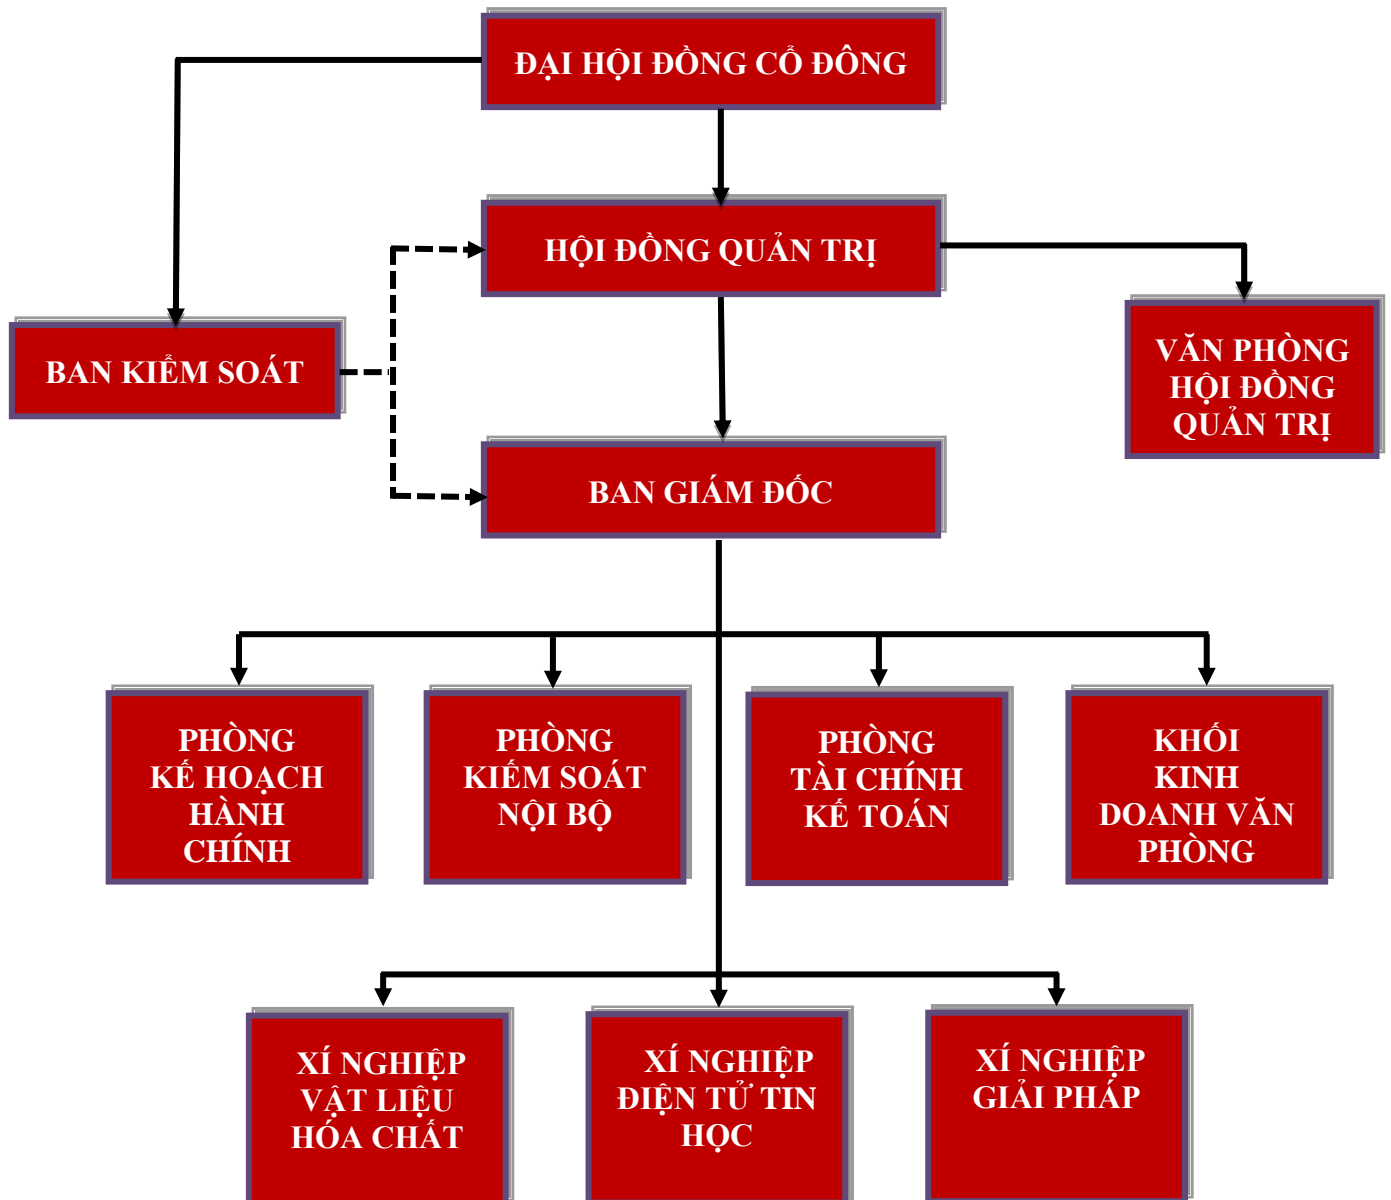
ĐẠI HỘI ĐỒNG CỔ ĐÔNG

HỘI ĐỒNG QUẢN TRỊ

BAN KIỂM SOÁT

VĂN PHÒNG HỘI ĐỒNG QUẢN TRỊ

BAN GIÁM ĐỐC

PHÒNG KẾ HOẠCH HÀNH CHÍNH

PHÒNG KIỂM SOÁT NỘI BỘ

PHÒNG TÀI CHÍNH KẾ TOÁN

KHỐI KINH DOANH VĂN PHÒNG

XÍ NGHIỆP VẬT LIỆU HÓA CHẤT

XÍ NGHIỆP ĐIỆN TỬ TIN HỌC

XÍ NGHIỆP GIẢI PHÁP